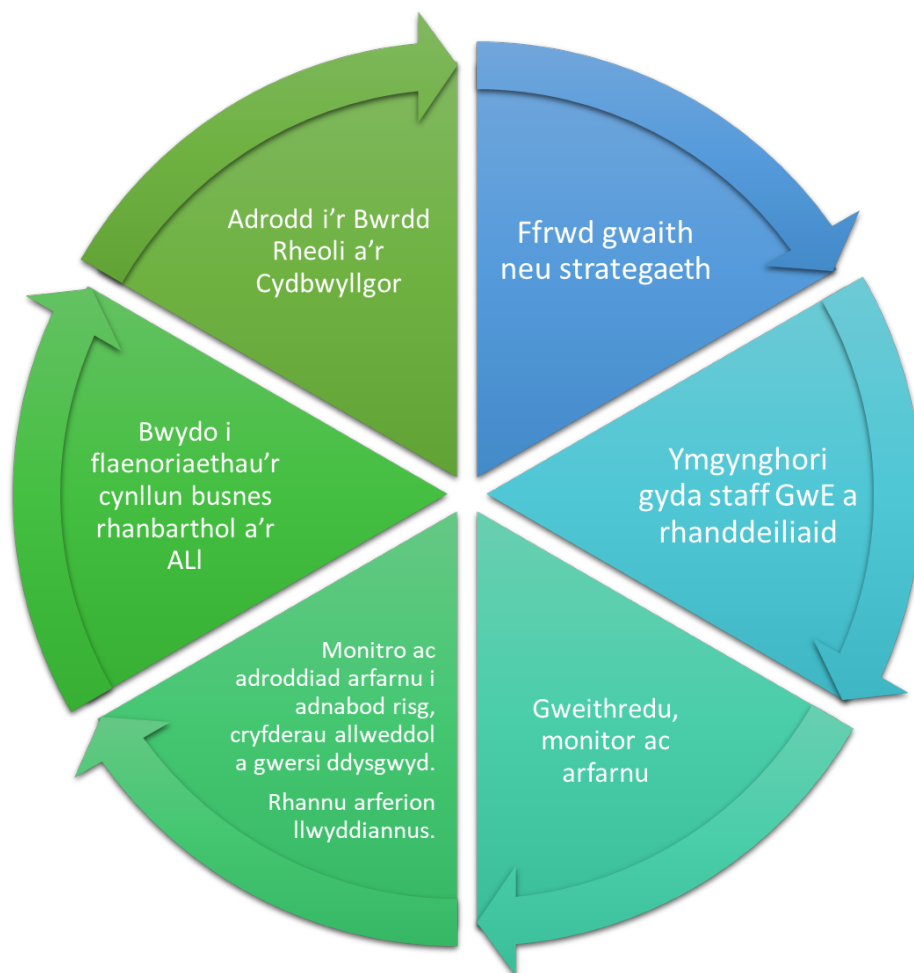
Ffrwd gwaith neu strategaeth

Ymgynghori gyda staff GwE a rhanddeiliaid

Gweithredu, monitor ac arfarnu

Monitro ac adroddiad arfarnu i adnabod risg, cryfderau allweddol a gwersi ddysgwyd.

Rhannu arferion llwyddiannus.

Bwydo i flaenoriaethau'r cynllun busnes rhanbarthol a'r ALl

Adrodd i'r Bwrdd Rheoli a'r Cydbwyllgor